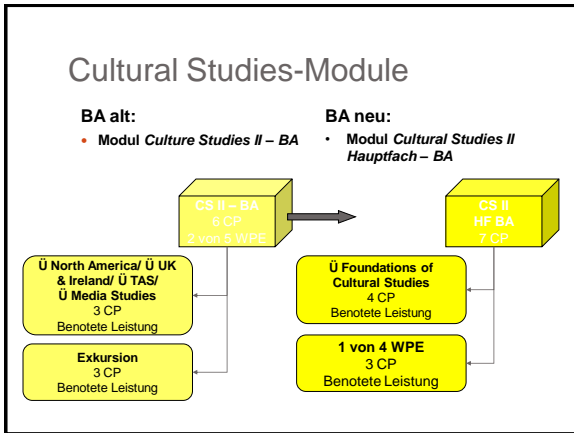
Cultural Studies-Module

BA alt:

• Modul *Culture Studies II – BA*

BA neu:

• Modul *Cultural Studies II Hauptfach – BA*

CS II – BA
6 CP
2 von 5 WPE

CS II
HF BA
7 CP

Ü North America/ Ü UK & Ireland/ Ü TAS/ Ü Media Studies
3 CP
Benotete Leistung

Exkursion
3 CP
Benotete Leistung

Ü Foundations of Cultural Studies
4 CP
Benotete Leistung

1 von 4 WPE
3 CP
Benotete Leistung